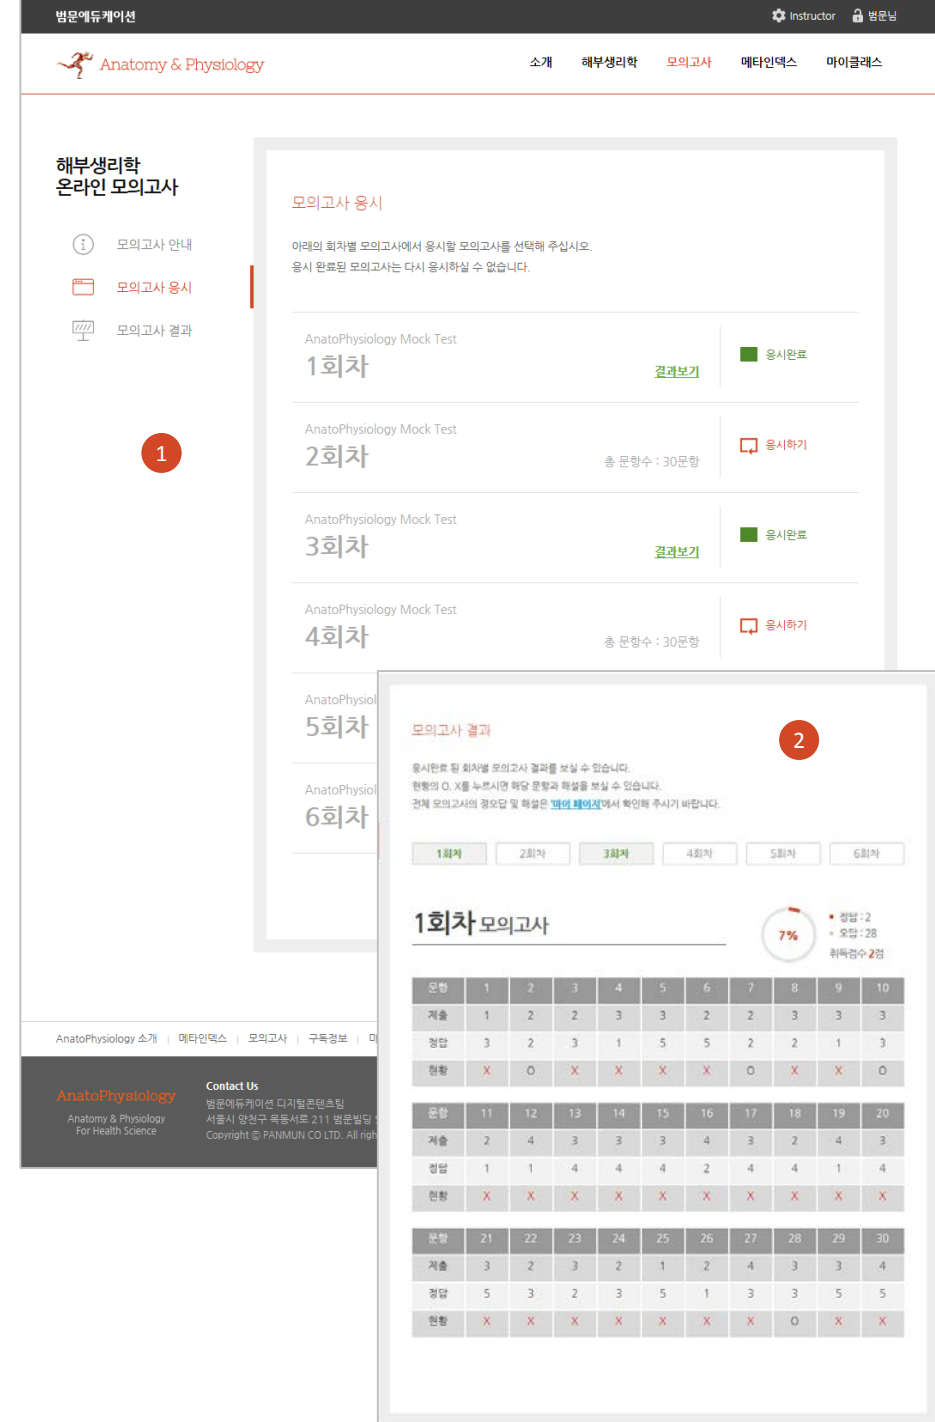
범문에듀케이션

Instructor 범문님

Anatomy & Physiology

소개 해부생리학 모의고사 메타인덱스 마이클래스

해부생리학 온라인 모의고사

모의고사 안내

모의고사 응시

모의고사 결과

1

모의고사 응시

아래의 회차별 모의고사에서 응시할 모의고사를 선택해 주십시오.
응시 완료된 모의고사는 다시 응시하실 수 없습니다.

AnatoPhysiology Mock Test
1회차
결과보기
응시완료

AnatoPhysiology Mock Test
2회차
총 문항수 : 30문항
응시하기

AnatoPhysiology Mock Test
3회차
결과보기
응시완료

AnatoPhysiology Mock Test
4회차
총 문항수 : 30문항
응시하기

AnatoPhysiol
5회차

AnatoPhysiol
6회차

AnatoPhysiology 소개 | 메타인덱스 | 모의고사 | 구독정보 | 미

AnatoPhysiology
Anatomy & Physiology
For Health Science

Contact Us
범문에듀케이션 디지털콘텐츠팀
서울시 양천구 목동서로 211 범문빌딩
Copyright © PANMUN CO LTD. All righ

모의고사 결과

2

응시완료 된 회차별 모의고사 결과를 보실 수 있습니다.
현황의 O, X를 누르시면 해당 문항과 해설을 보실 수 있습니다.
전체 모의고사의 정오답 및 해설은 '마이 페이지'에서 확인해 주시기 바랍니다.

1회차 2회차 3회차 4회차 5회차 6회차

1회차 모의고사

7%

정답 : 2
오답 : 28
취득점수 2점

| 문항 | 1 | 2 | 3 | 4 | 5 | 6 | 7 | 8 | 9 | 10 |
|---|---|---|---|---|---|---|---|---|---|---|
| 제출 | 1 | 2 | 2 | 3 | 3 | 2 | 2 | 3 | 3 | 3 |
| 정답 | 3 | 2 | 3 | 1 | 5 | 5 | 2 | 2 | 1 | 3 |
| 현황 | X | O | X | X | X | X | O | X | X | O |

| 문항 | 11 | 12 | 13 | 14 | 15 | 16 | 17 | 18 | 19 | 20 |
|---|---|---|---|---|---|---|---|---|---|---|
| 제출 | 2 | 4 | 3 | 3 | 3 | 4 | 3 | 2 | 4 | 3 |
| 정답 | 1 | 1 | 4 | 4 | 4 | 2 | 4 | 4 | 1 | 4 |
| 현황 | X | X | X | X | X | X | X | X | X | X |

| 문항 | 21 | 22 | 23 | 24 | 25 | 26 | 27 | 28 | 29 | 30 |
|---|---|---|---|---|---|---|---|---|---|---|
| 제출 | 3 | 2 | 3 | 2 | 1 | 2 | 4 | 3 | 3 | 4 |
| 정답 | 5 | 3 | 2 | 3 | 5 | 1 | 3 | 3 | 5 | 5 |
| 현황 | X | X | X | X | X | X | X | O | X | X |